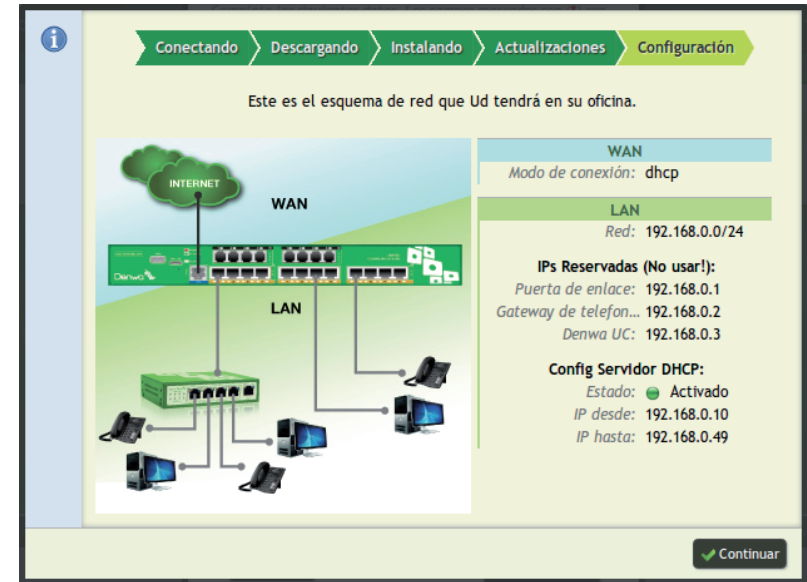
Conectando Descargando Instalando Actualizaciones Configuración

Este es el esquema de red que Ud tendrá en su oficina.

INTERNET

WAN

Denwa

LAN

WAN

Modo de conexión: dhcp

LAN

Red: 192.168.0.0/24

IPs Reservadas (No usar!):

Puerta de enlace: 192.168.0.1

Gateway de telefon... 192.168.0.2

Denwa UC: 192.168.0.3

Config Servidor DHCP:

Estado: Activado

IP desde: 192.168.0.10

IP hasta: 192.168.0.49

Continuar